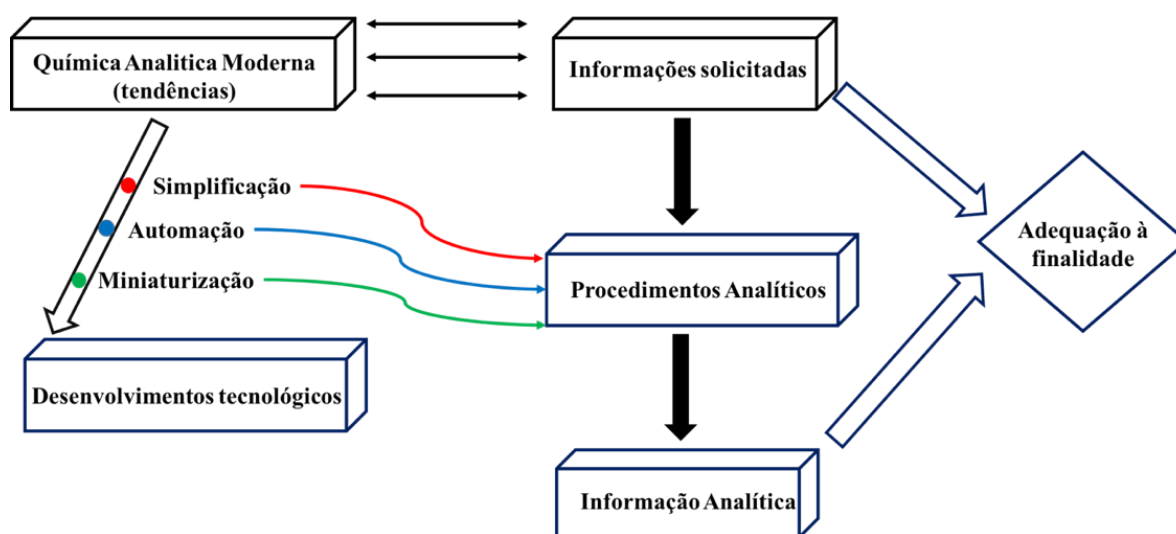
Química Analitica Moderna (tendências)

Informações solicitadas

Simplificação

Automação

Miniaturização

Procedimentos Analíticos

Adequação à finalidade

Desenvolvimentos tecnológicos

Informação Analítica